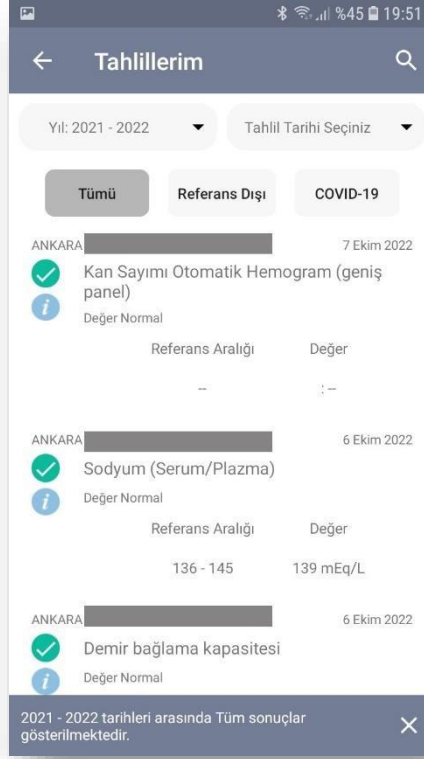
%45 19:51

Tahlillerim

Yıl: 2021 - 2022

Tahlil Tarihi Seçiniz

Tümü

Referans Dışı

COVID-19

ANKARA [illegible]
7 Ekim 2022

Kan Sayımı Otomatik Hemogram (geniş panel)

Değer Normal

| Referans Aralığı | Değer |
|---|---|
| -- | -- |

ANKARA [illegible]
6 Ekim 2022

Sodyum (Serum/Plazma)

Değer Normal

| Referans Aralığı | Değer |
|---|---|
| 136 - 145 | 139 mEq/L |

ANKARA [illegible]
6 Ekim 2022

Demir bağlama kapasitesi

Değer Normal

2021 - 2022 tarihleri arasında Tüm sonuçlar gösterilmektedir.